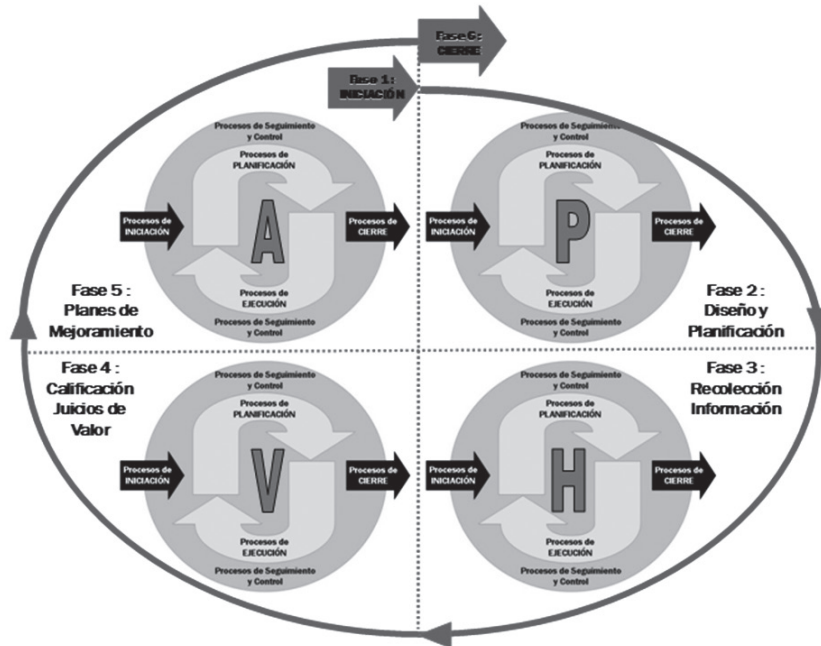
Fase 6: CIERRE

Fase 1: INICIACIÓN

Procesos de Seguimiento y Control
Procesos de PLANIFICACIÓN
Procesos de INICIACIÓN
A
Procesos de CIERRE
Procesos de EJECUCIÓN
Procesos de Seguimiento y Control

Procesos de Seguimiento y Control
Procesos de PLANIFICACIÓN
Procesos de INICIACIÓN
P
Procesos de CIERRE
Procesos de EJECUCIÓN
Procesos de Seguimiento y Control

Fase 5 : Planes de Mejoramiento

Fase 2 : Diseño y Planificación

Fase 4 : Calificación Juicios de Valor

Fase 3 : Recolección Información

Procesos de Seguimiento y Control
Procesos de PLANIFICACIÓN
Procesos de INICIACIÓN
V
Procesos de CIERRE
Procesos de EJECUCIÓN
Procesos de Seguimiento y Control

Procesos de Seguimiento y Control
Procesos de PLANIFICACIÓN
Procesos de INICIACIÓN
H
Procesos de CIERRE
Procesos de EJECUCIÓN
Procesos de Seguimiento y Control